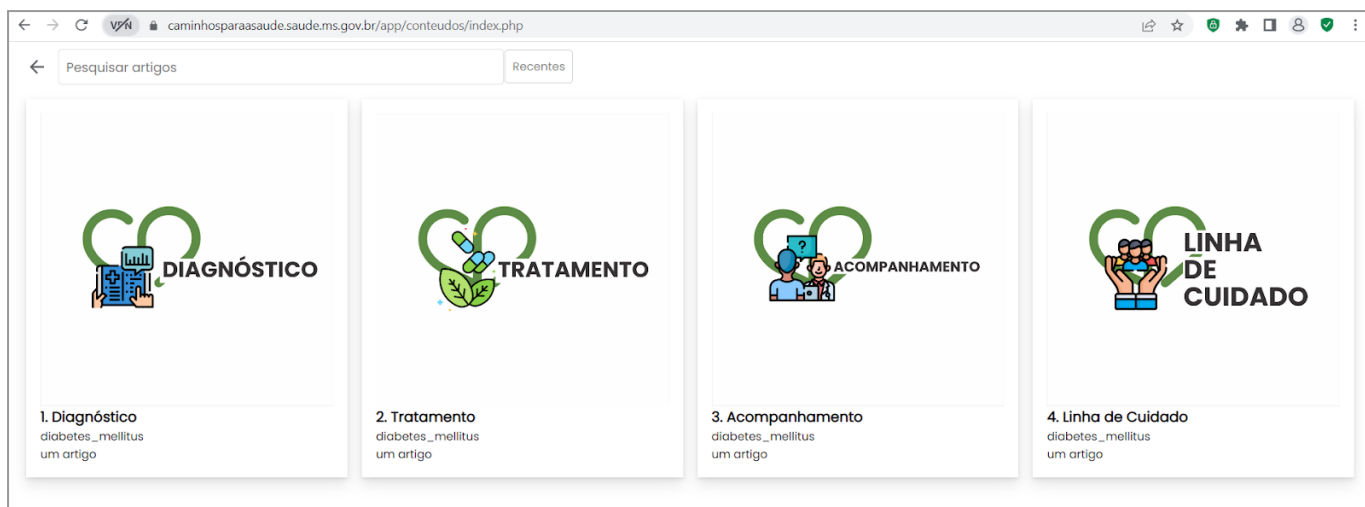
VPN caminhosparaasaude.saude.ms.gov.br/app/conteudos/index.php

Pesquisar artigos

Recentes

DIAGNÓSTICO

1. Diagnóstico
diabetes_mellitus
um artigo

TRATAMENTO

2. Tratamento
diabetes_mellitus
um artigo

ACOMPANHAMENTO

3. Acompanhamento
diabetes_mellitus
um artigo

LINHA DE CUIDADO

4. Linha de Cuidado
diabetes_mellitus
um artigo